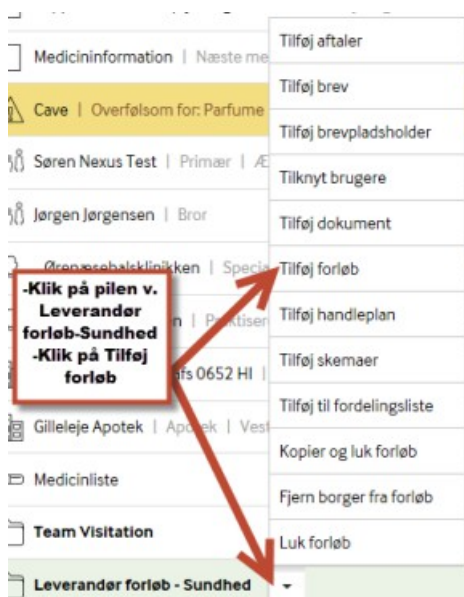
Medicininformation | Næste me

Cave | Overfølsom for: Parfume

Søren Nexus Test | Primær | Æ

Jørgen Jørgensen | Bror

Ørenæsehalsklinikken | Specia

n | Praktisen

afs 0652 HI |

Gilleleje Apotek | Apotek | Vest

Medicinliste

Team Visitation

Leverandør forløb - Sundhed

Tilføj aftaler

Tilføj brev

Tilføj brevpladsholder

Tilknyt brugere

Tilføj dokument

Tilføj forløb

Tilføj handleplan

Tilføj skemaer

Tilføj til fordelingsliste

Kopier og luk forløb

Fjern borger fra forløb

Luk forløb

-Klik på pilen v. Leverandør forløb-Sundhed
-Klik på Tilføj forløb